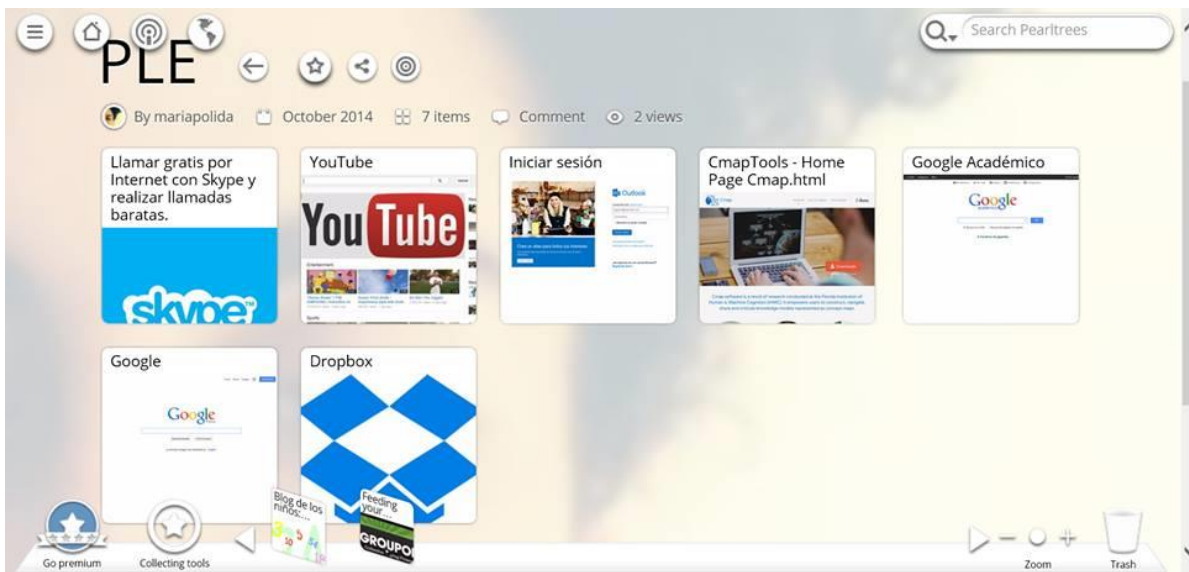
Search Pearltrees

PLE

By mariapolida October 2014 7 items Comment 2 views

Llamar gratis por Internet con Skype y realizar llamadas baratas.

skype

YouTube

YouTube

Iniciar sesión

Outlook

CmapTools - Home Page Cmap.html

Google Académico

Google

Google

Google

Dropbox

Blog de los niños:...

Feeding your...

GROUPON

Go premium

Collecting tools

Zoom

Trash